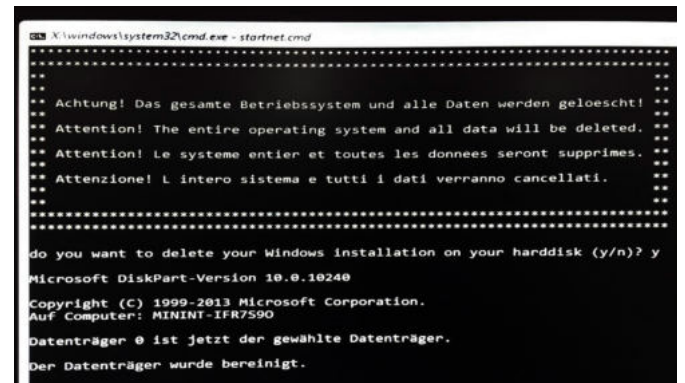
X:\windows\system32\cmd.exe - startnet.cmd

**********************************************************************
**                                                                  **
** Achtung! Das gesamte Betriebssystem und alle Daten werden geloescht! **
** Attention! The entire operating system and all data will be deleted. **
** Attention! Le systeme entier et toutes les donnees seront supprimes. **
** Attenzione! L intero sistema e tutti i dati verranno cancellati.     **
**                                                                  **
**********************************************************************

do you want to delete your Windows installation on your harddisk (y/n)? y

Microsoft DiskPart-Version 10.0.10240

Copyright (C) 1999-2013 Microsoft Corporation.
Auf Computer: MININT-IFR7590

Datenträger 0 ist jetzt der gewählte Datenträger.

Der Datenträger wurde bereinigt.